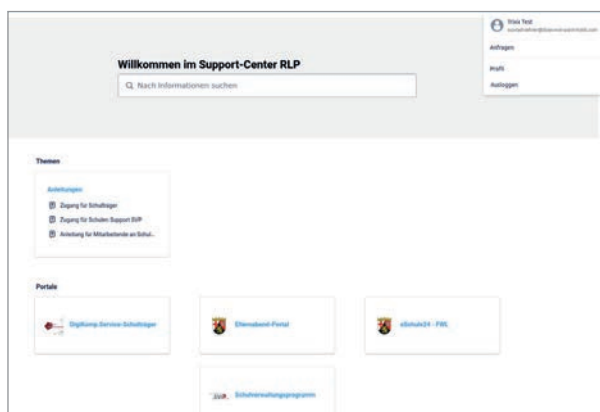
Trixis Test
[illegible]

Anfragen

Profil

Ausloggen

Willkommen im Support-Center RLP

Nach Informationen suchen

Themen

Anleitungen

Zugang für Schulträger

Zugang für Schulen Support SVP

Anleitung für Mitarbeitende an Schul...

Portale

DigiKomp-Service-Schulträger

Elternabend-Portal

eSchule24 - FWL

Schulverwaltungsprogramm